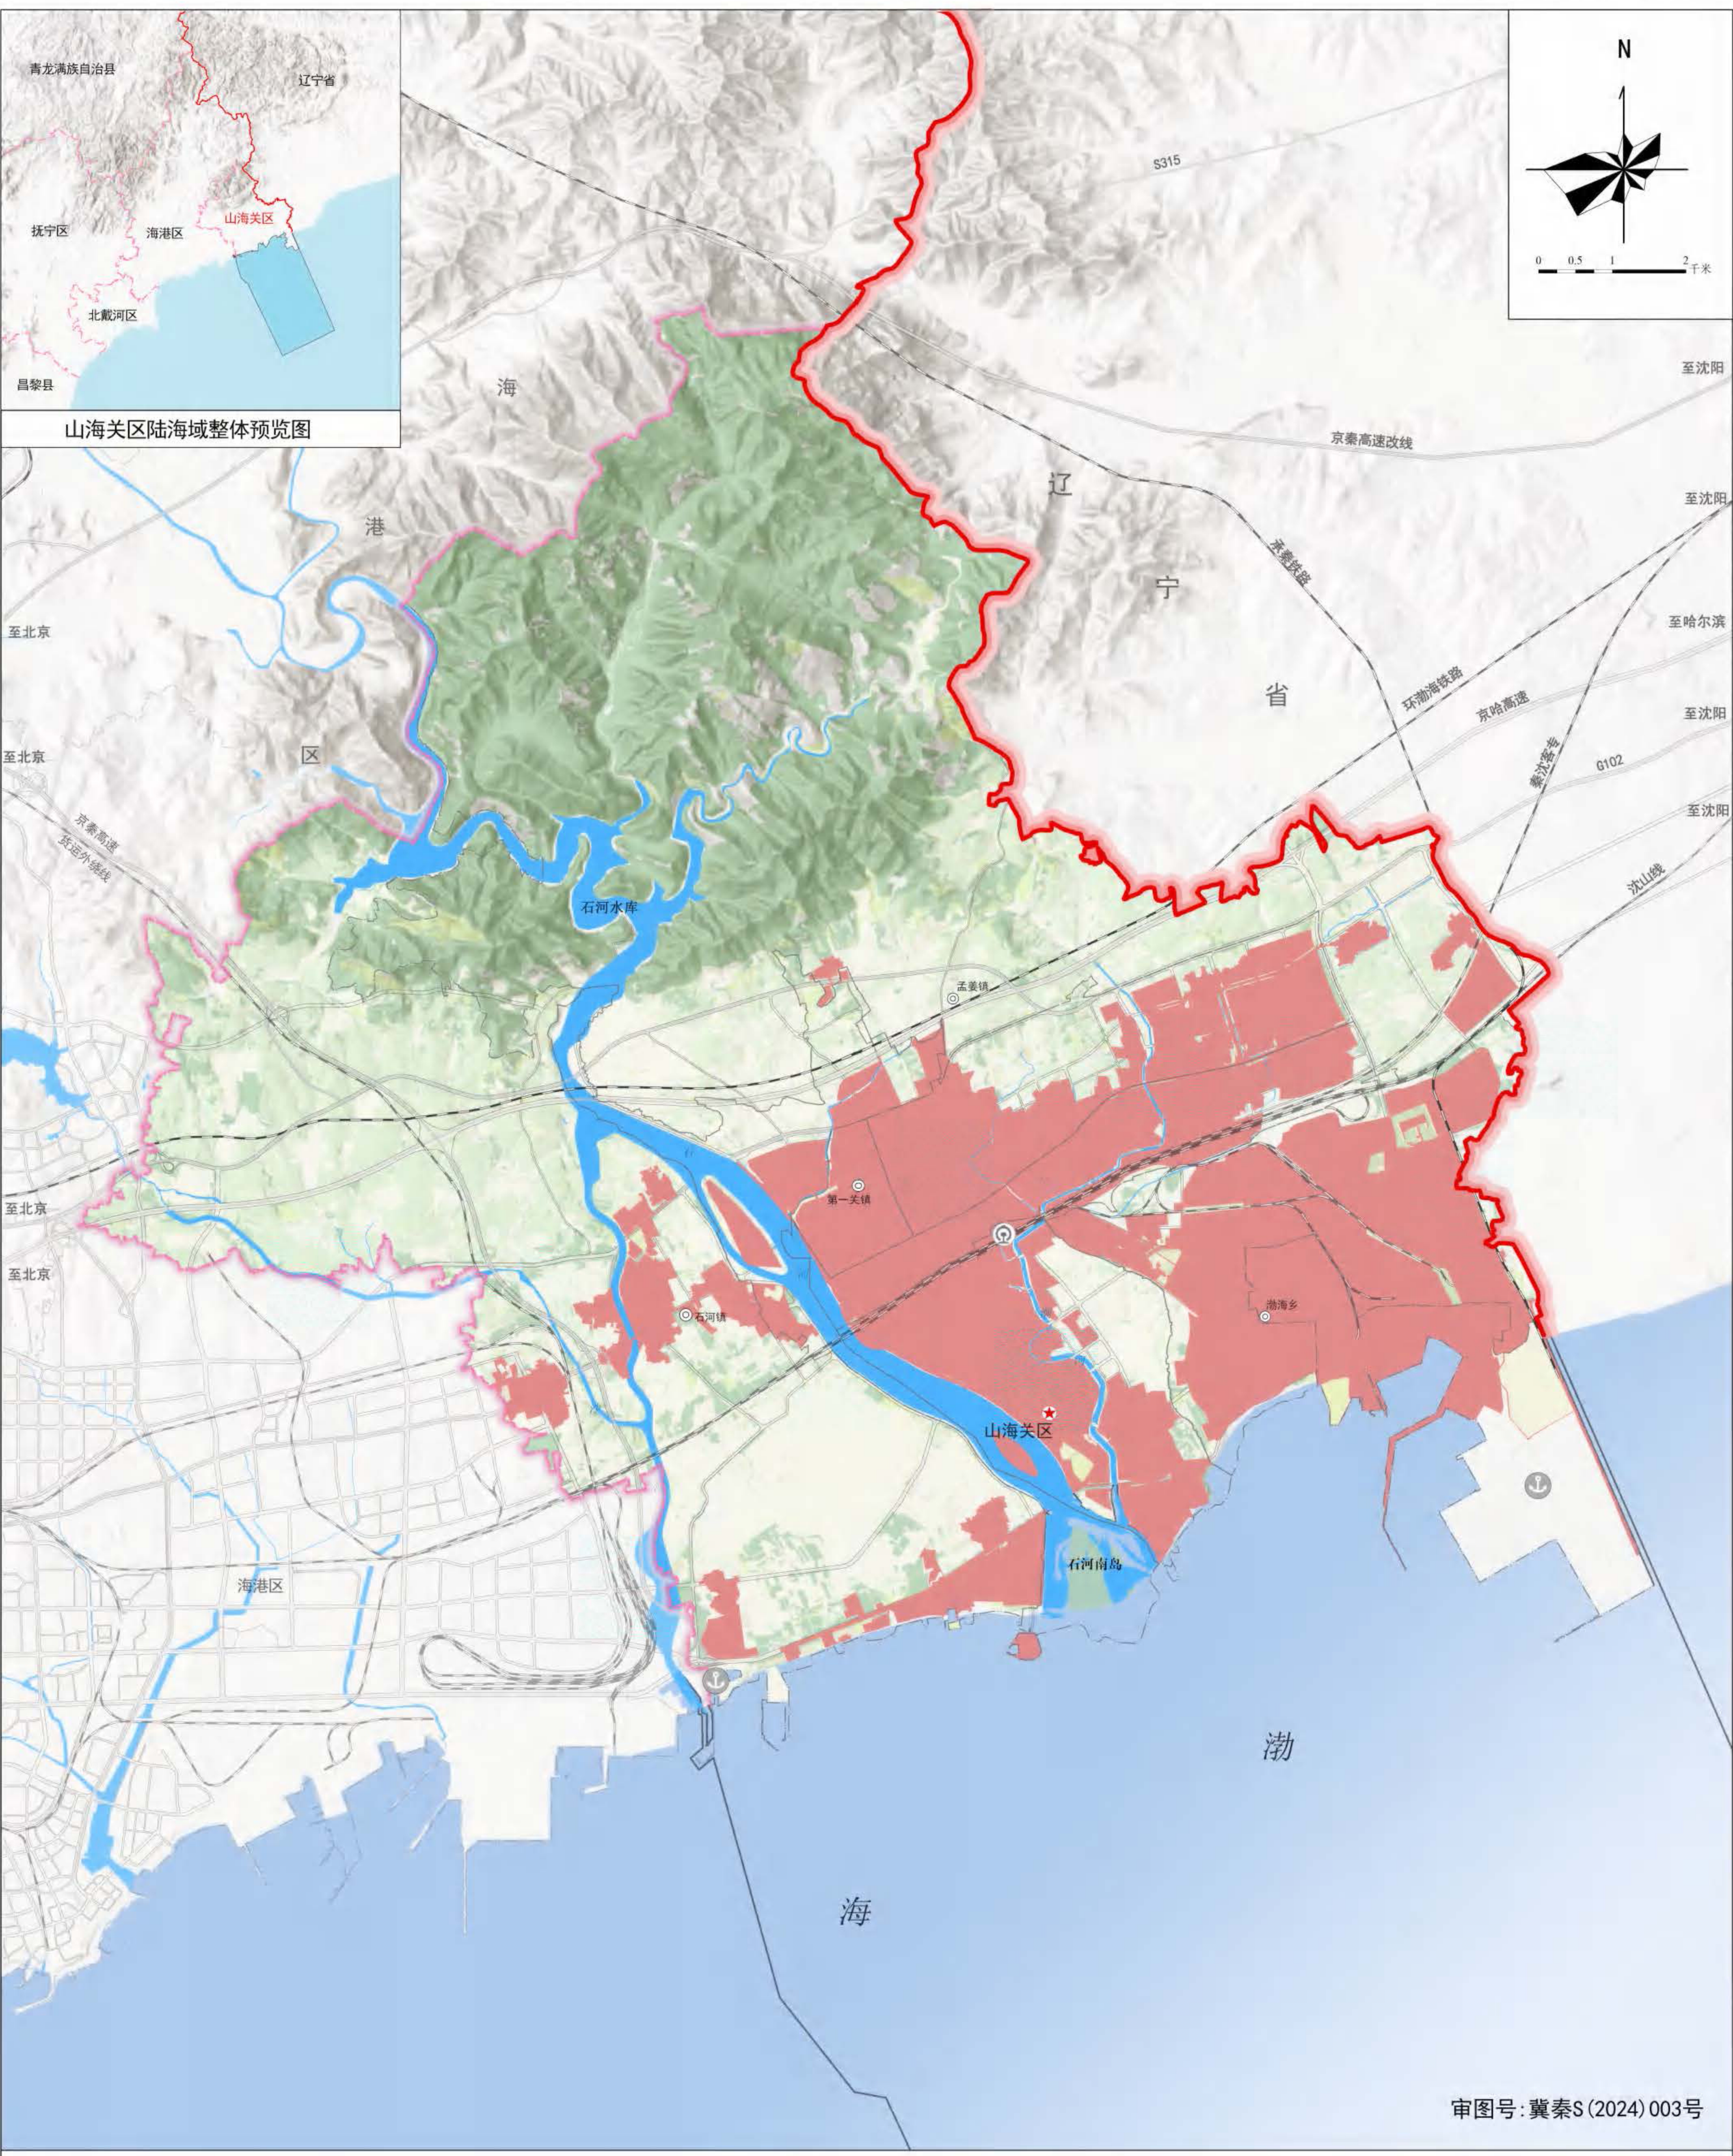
青龙满族自治县
辽宁省
抚宁区
海港区
山海关区
北戴河区
昌黎县
山海关区陆海域整体预览图

N
0 0.5 1 2 千米

S315
海
港
区
辽
宁
省
至沈阳
京秦高速改线
至沈阳
承秦铁路
至哈尔滨
环渤海铁路
京哈高速
至沈阳
G102
秦沈客专
至沈阳
沈山线
至北京
至北京
京秦高速
货运外绕线
至北京
至北京
石河水库
孟姜镇
第一关镇
石河镇
渤海乡
山海关区
石河南岛
海港区
渤
海

审图号：冀秦S（2024）003号